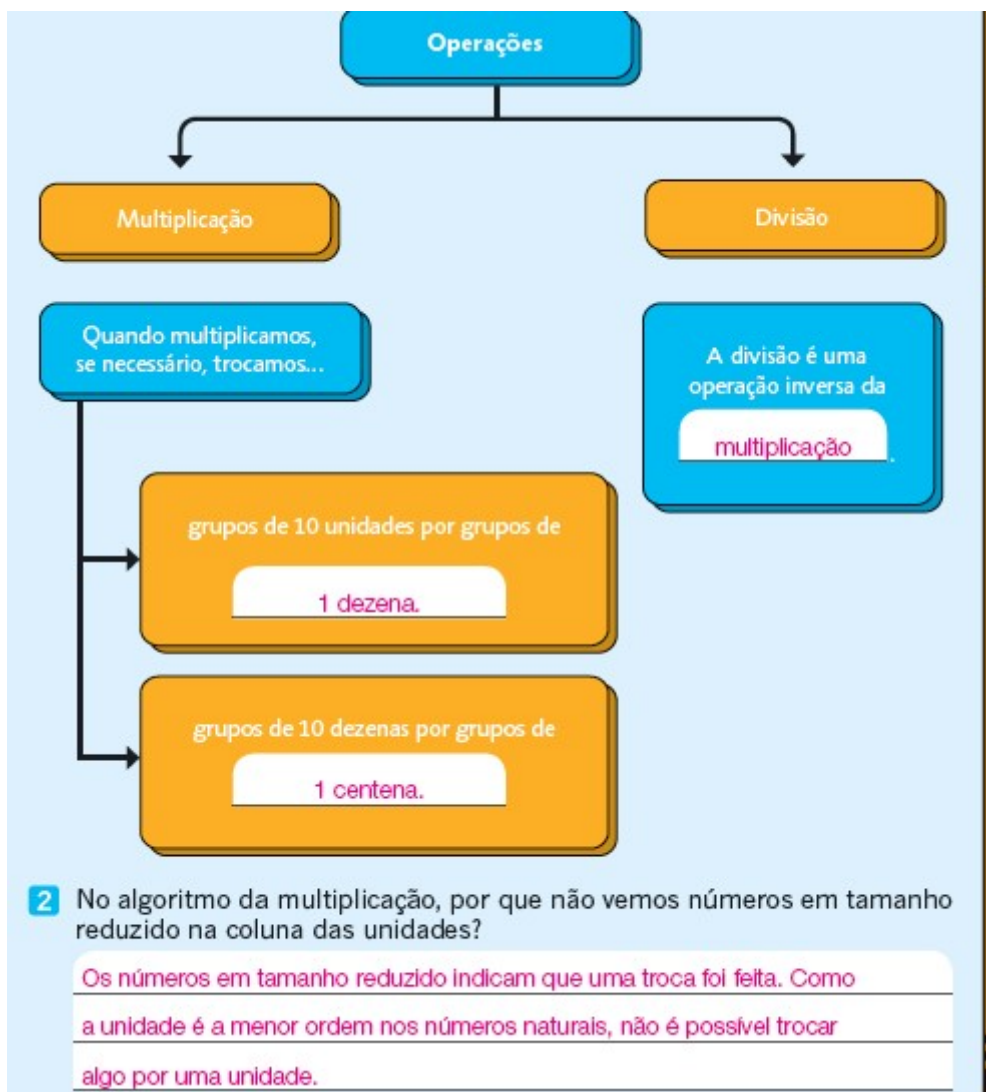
Operações

Multiplicação

Divisão

Quando multiplicamos, se necessário, trocamos...

A divisão é uma operação inversa da multiplicação.

grupos de 10 unidades por grupos de 1 dezena.

grupos de 10 dezenas por grupos de 1 centena.

2 No algoritmo da multiplicação, por que não vemos números em tamanho reduzido na coluna das unidades?

Os números em tamanho reduzido indicam que uma troca foi feita. Como a unidade é a menor ordem nos números naturais, não é possível trocar algo por uma unidade.